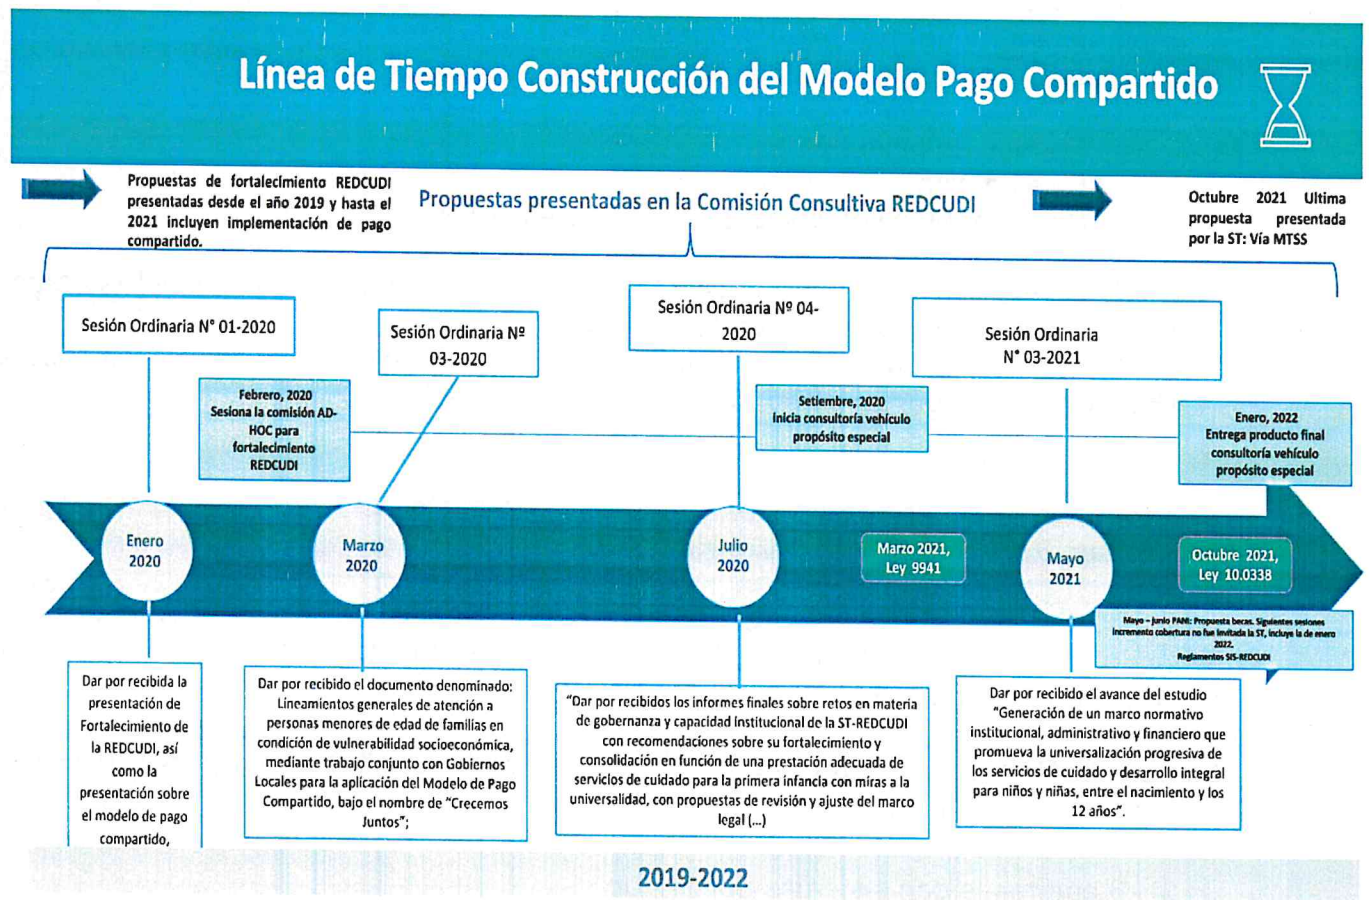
Línea de Tiempo Construcción del Modelo Pago Compartido

Propuestas de fortalecimiento REDCUDI presentadas desde el año 2019 y hasta el 2021 incluyen implementación de pago compartido.

Propuestas presentadas en la Comisión Consultiva REDCUDI

Octubre 2021 Ultima propuesta presentada por la ST: Vía MTSS

Sesión Ordinaria N° 01-2020

Sesión Ordinaria Nº 03-2020

Sesión Ordinaria Nº 04-2020

Sesión Ordinaria N° 03-2021

Febrero, 2020 Sesiona la comisión AD-HOC para fortalecimiento REDCUDI

Setiembre, 2020 Inicia consultoría vehículo propósito especial

Enero, 2022 Entrega producto final consultoría vehículo propósito especial

Enero 2020

Marzo 2020

Julio 2020

Marzo 2021, Ley 9941

Mayo 2021

Octubre 2021, Ley 10.0338

Mayo – Junio PANI: Propuesta becas. Siguientes sesiones incremento cobertura no fue invitada la ST, incluye la de enero 2022. Reglamentos SIS-REDCUDI

Dar por recibida la presentación de Fortalecimiento de la REDCUDI, así como la presentación sobre el modelo de pago compartido,

Dar por recibido el documento denominado: Lineamientos generales de atención a personas menores de edad de familias en condición de vulnerabilidad socioeconómica, mediante trabajo conjunto con Gobiernos Locales para la aplicación del Modelo de Pago Compartido, bajo el nombre de "Crecemos Juntos";

"Dar por recibidos los informes finales sobre retos en materia de gobernanza y capacidad institucional de la ST-REDCUDI con recomendaciones sobre su fortalecimiento y consolidación en función de una prestación adecuada de servicios de cuidado para la primera infancia con miras a la universalidad, con propuestas de revisión y ajuste del marco legal (...)

Dar por recibido el avance del estudio "Generación de un marco normativo institucional, administrativo y financiero que promueva la universalización progresiva de los servicios de cuidado y desarrollo integral para niños y niñas, entre el nacimiento y los 12 años".

2019-2022